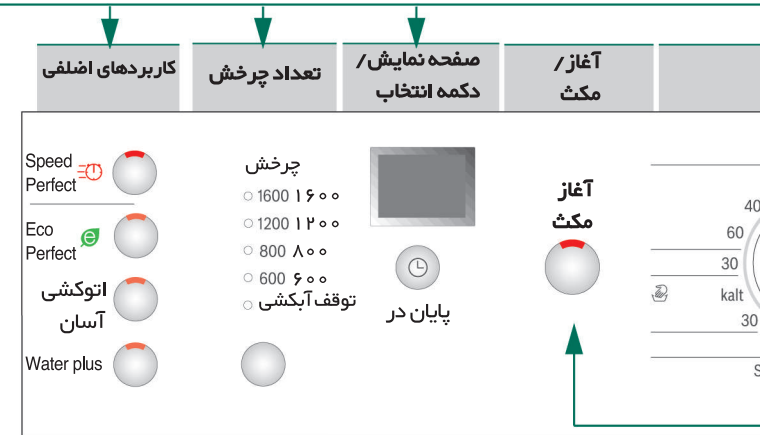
کاربردهای اضلفی

تعداد چرخش

صفحه نمایش/ دکمه انتخاب

آغاز/ مکث

Speed Perfect

Eco Perfect

اتوکشی آسان

Water plus

چرخش
1600 ۱۶۰۰
1200 ۱۲۰۰
800 ۸۰۰
600 ۶۰۰
توقف آبکشی

پایان در

آغاز
مکث

40
60
30
kalt
30
S